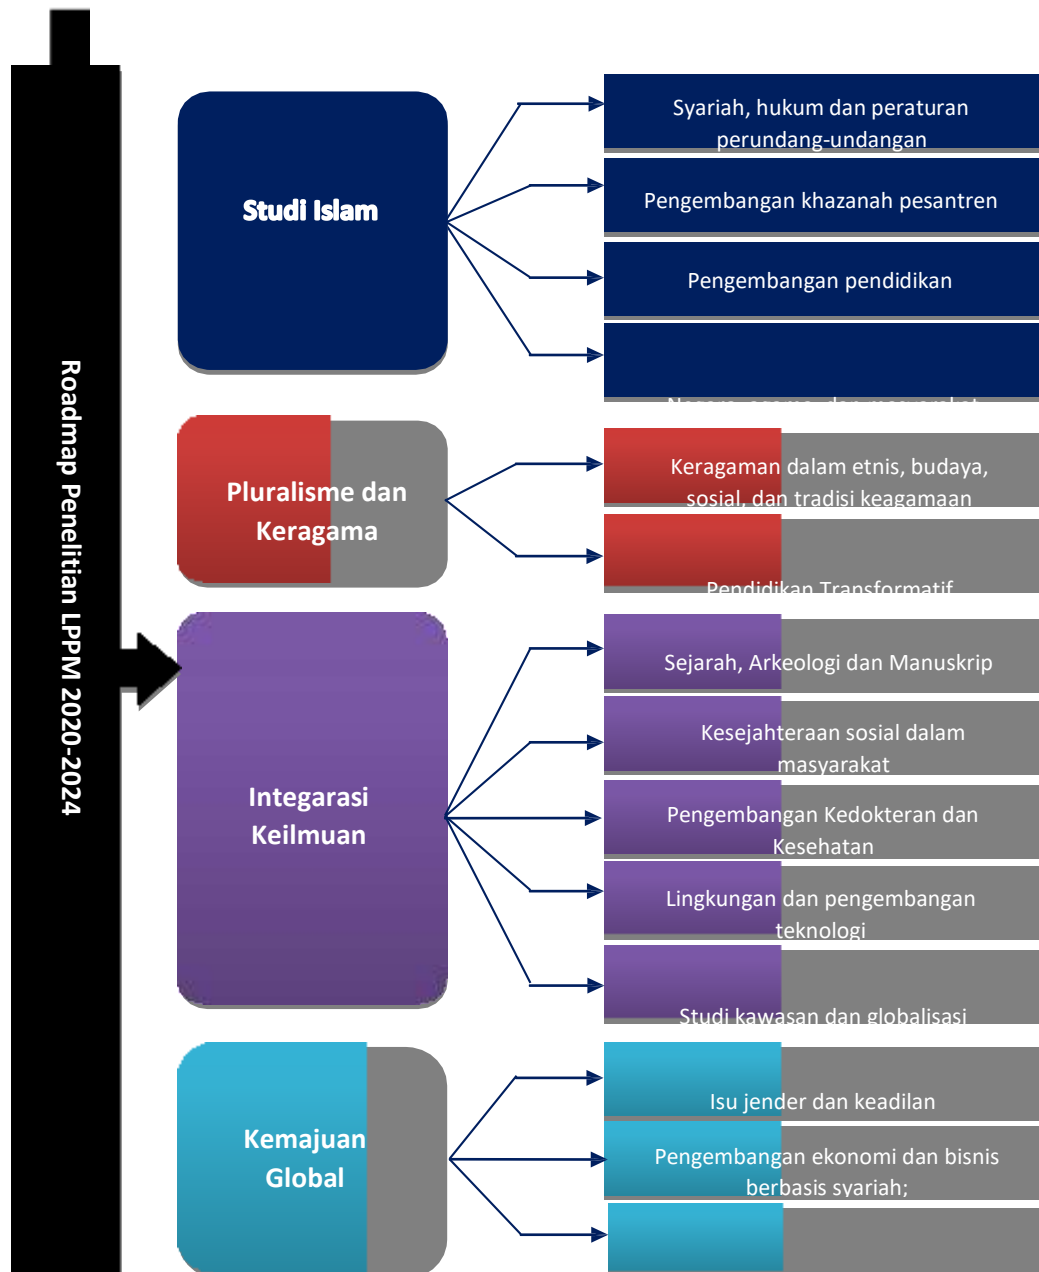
Roadmap Penelitian LPPM 2020-2024

Studi Islam

Syariah, hukum dan peraturan perundang-undangan

Pengembangan khazanah pesantren

Pengembangan pendidikan

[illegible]

Pluralisme dan Keragama

Keragaman dalam etnis, budaya, sosial, dan tradisi keagamaan

Pendidikan Transformatif

Integarasi Keilmuan

Sejarah, Arkeologi dan Manuskrip

Kesejahteraan sosial dalam masyarakat

Pengembangan Kedokteran dan Kesehatan

Lingkungan dan pengembangan teknologi

Studi kawasan dan globalisasi

Kemajuan Global

Isu jender dan keadilan

Pengembangan ekonomi dan bisnis berbasis syariah;